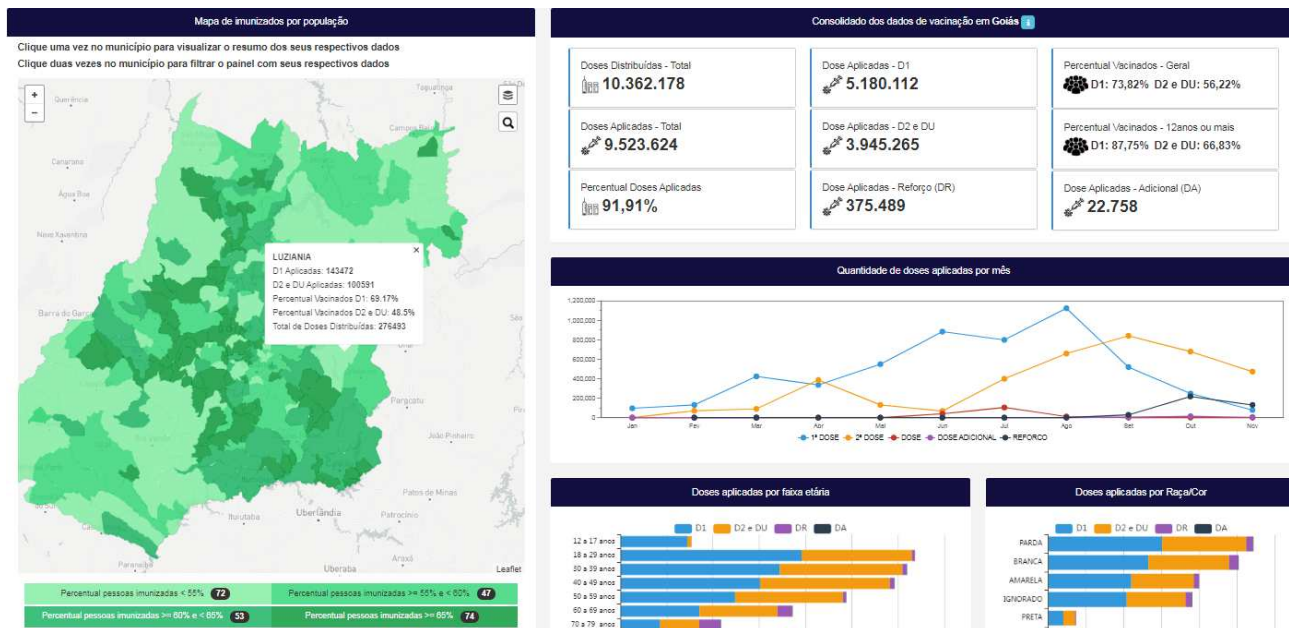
Mapa de imunizados por população

Clique uma vez no município para visualizar o resumo dos seus respectivos dados
Clique duas vezes no município para filtrar o painel com seus respectivos dados

+
−

Querência
Taguatinga
Campos Belos
Canarana
Água Boa
Nova Xavantina
Barra do Garças
Paracatu
João Pinheiro
Patos de Minas
Ituiutaba
Uberlândia
Uberaba
Araxá
Paranaíba
Leaflet

LUZIANIA
D1 Aplicadas: 143472
D2 e DU Aplicados: 100591
Percentual Vacinados D1: 69.17%
Percentual Vacinados D2 e DU: 48.5%
Total de Doses Distribuídas: 276493
×

| Percentual pessoas imunizadas < 55% 72 | Percentual pessoas imunizadas >= 55% e < 60% 47 |
|---|---|
| Percentual pessoas imunizadas >= 60% e < 65% 53 | Percentual pessoas imunizadas >= 65% 74 |

Consolidado dos dados de vacinação em Goiás i

Doses Distribuídas - Total
10.362.178

Dose Aplicadas - D1
5.180.112

Percentual Vacinados - Geral
D1: 73,82% D2 e DU: 56,22%

Doses Aplicadas - Total
9.523.624

Dose Aplicadas - D2 e DU
3.945.265

Percentual Vacinados - 12anos ou mais
D1: 87,75% D2 e DU: 66,83%

Percentual Doses Aplicadas
91,91%

Dose Aplicadas - Reforço (DR)
375.489

Dose Aplicadas - Adicional (DA)
22.758

Quantidade de doses aplicadas por mês

1,200,000
1,000,000
800,000
600,000
400,000
200,000
0
Jan Fev Mar Abr Mai Jun Jul Ago Set Out Nov
1ª DOSE 2ª DOSE DOSE DOSE ADICIONAL REFORCO

Doses aplicadas por faixa etária

D1 D2 e DU DR DA
12 a 17 anos
18 a 29 anos
30 a 39 anos
40 a 49 anos
50 a 59 anos
60 a 69 anos
70 a 79 anos

Doses aplicadas por Raça/Cor

D1 D2 e DU DR DA
PARDA
BRANCA
AMARELA
IGNORADO
PRETA